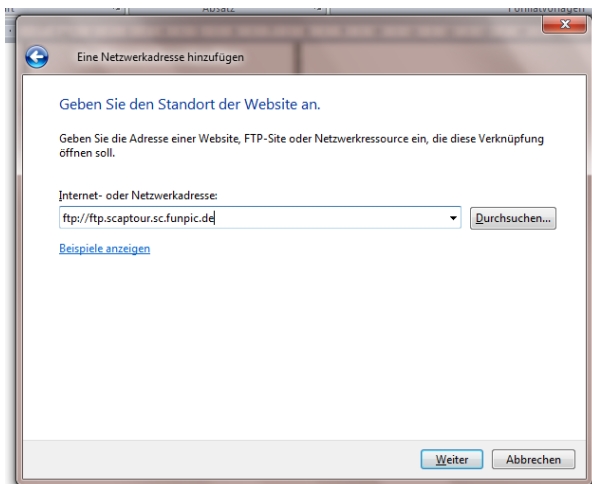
Absatz

Formatvorlagen

Eine Netzwerkadresse hinzufügen

Geben Sie den Standort der Website an.

Geben Sie die Adresse einer Website, FTP-Site oder Netzwerkressource ein, die diese Verknüpfung öffnen soll.

Internet- oder Netzwerkadresse:

ftp://ftp.scaptour.sc.funpic.de

Durchsuchen...

Beispiele anzeigen

Weiter

Abbrechen